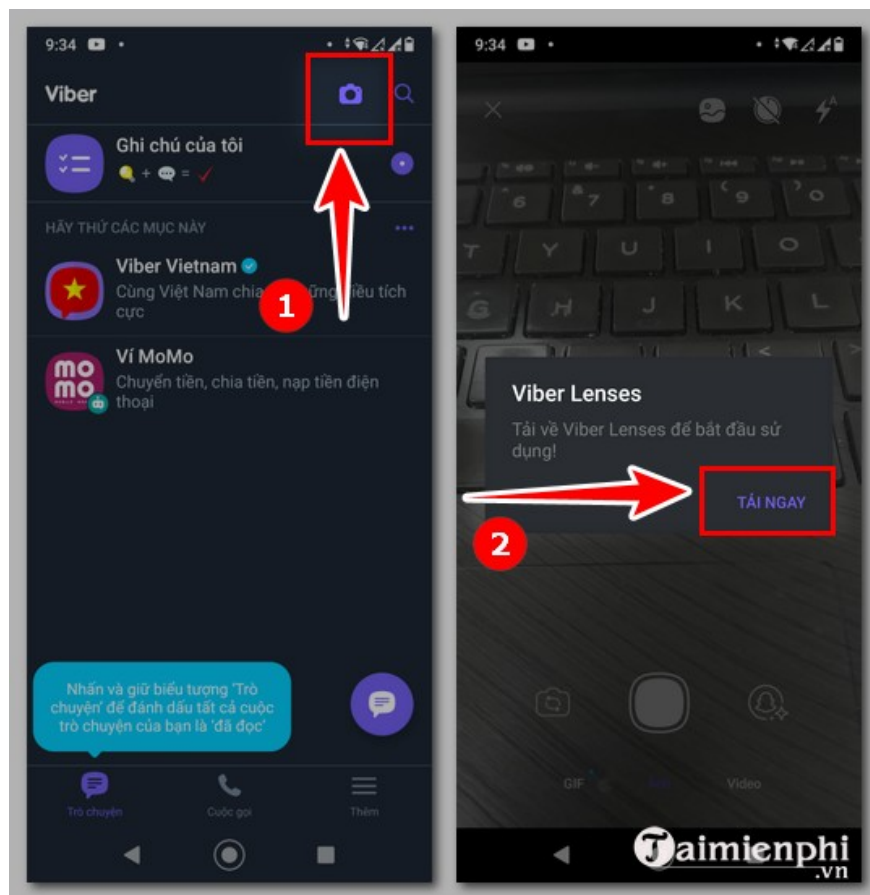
9:34

Viber

Ghi chú của tôi

HÃY THỬ CÁC MỤC NÀY

Viber Vietnam
Cùng Việt Nam chia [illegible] những điều tích cực

1

Ví MoMo
Chuyển tiền, chia tiền, nạp tiền điện thoại

Nhấn và giữ biểu tượng 'Trò chuyện' để đánh dấu tất cả cuộc trò chuyện của bạn là 'đã đọc'

Trò chuyện
Cuộc gọi
Thêm

9:34

Viber Lenses
Tải về Viber Lenses để bắt đầu sử dụng!

TẢI NGAY

2

GIF
Video

Taimienphi
.vn